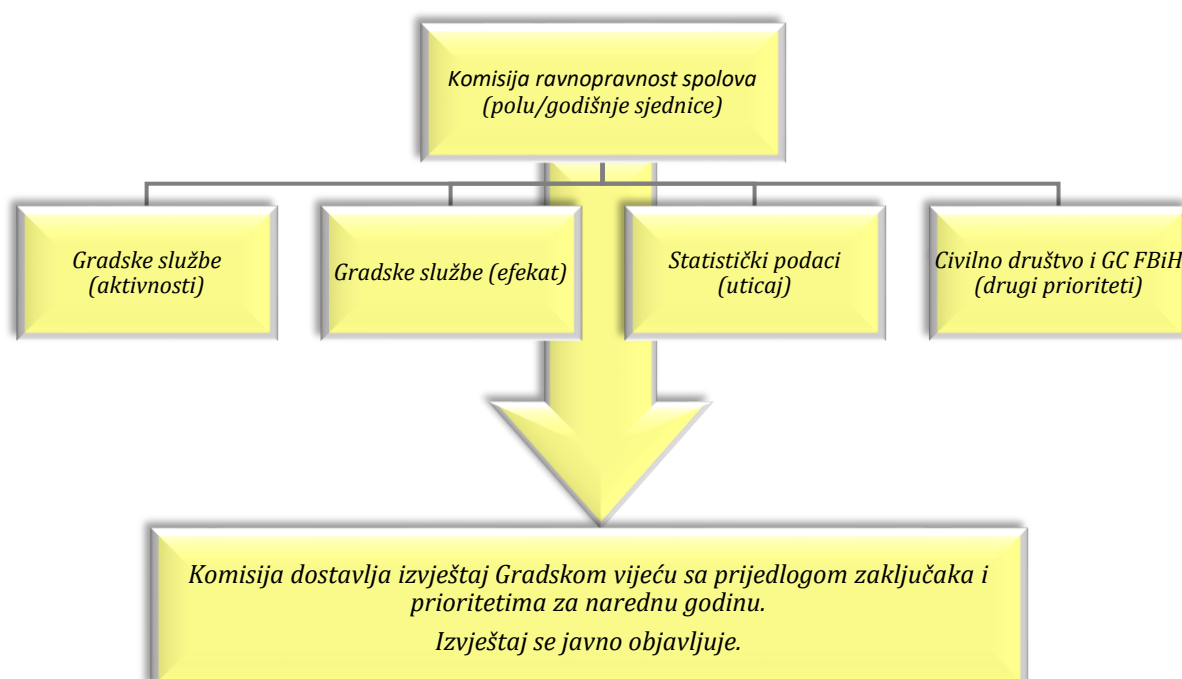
Komisija ravnopravnost spolova (polu/godišnje sjednice)

Gradske službe (aktivnosti)

Gradske službe (efekat)

Statistički podaci (uticaj)

Civilno društvo i GC FBiH (drugi prioriteti)

Komisija dostavlja izvještaj Gradskom vijeću sa prijedlogom zaključaka i prioritetima za narednu godinu.

Izvještaj se javno objavljuje.